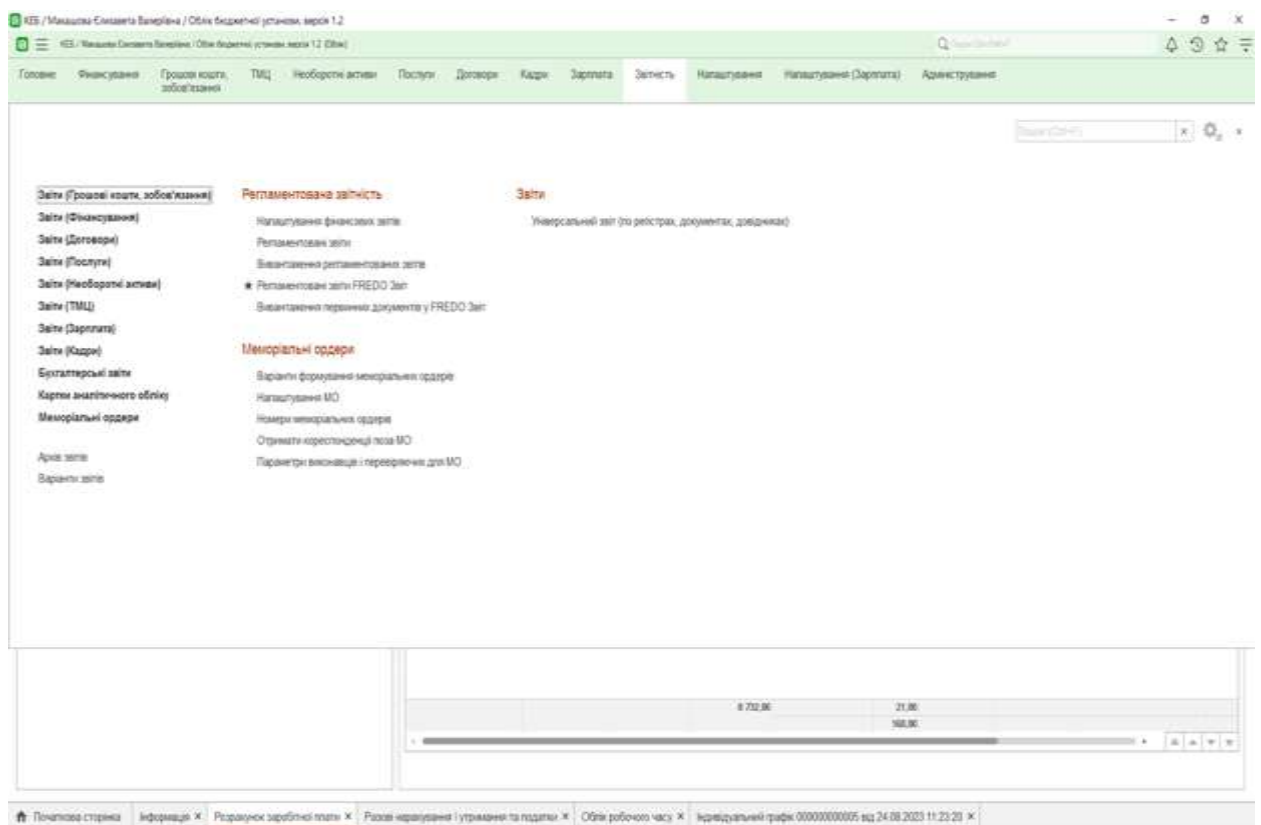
КЕБ / Макашова Єлизавета Валеріївна / Облік бюджетної установи, версія 1.2

КЕБ / Макашова Єлизавета Валеріївна / Облік бюджетної установи, версія 1.2 (Облік)

Пошук Ctrl+Shift+F

Головне | Фінансування | Грошові кошти, зобов'язання | ТМЦ | Необоротні активи | Послуги | Договори | Кадри | Зарплата | Звітність | Налаштування | Налаштування (Зарплата) | Адміністрування

Пошук (Ctrl+F)

Звіти (Грошові кошти, зобов'язання)
Звіти (Фінансування)
Звіти (Договори)
Звіти (Послуги)
Звіти (Необоротні активи)
Звіти (ТМЦ)
Звіти (Зарплата)
Звіти (Кадри)
Бухгалтерські звіти
Картки аналітичного обліку
Меморіальні ордери

Архів звітів
Варіанти звітів

Регламентована звітність
Налаштування фінансових звітів
Регламентовані звіти
Вивантаження регламентованих звітів
★ Регламентовані звіти FREDO Звіт
Вивантаження первинних документів у FREDO Звіт

Меморіальні ордери
Варіанти формування меморіальних ордерів
Налаштування МО
Номери меморіальних ордерів
Отримати кореспонденції поза МО
Параметри виконавця і перевіряючих для МО

Звіти
Універсальний звіт (по регістрах, документах, довідниках)

8 732,86 | 21,86
168,86

Початкова сторінка | Інформація × | Розрахунок заробітної плати × | Разові нарахування і утримання та податки × | Облік робочого часу × | Індивідуальний графік 000000000005 від 24.08.2023 11:23:20 ×